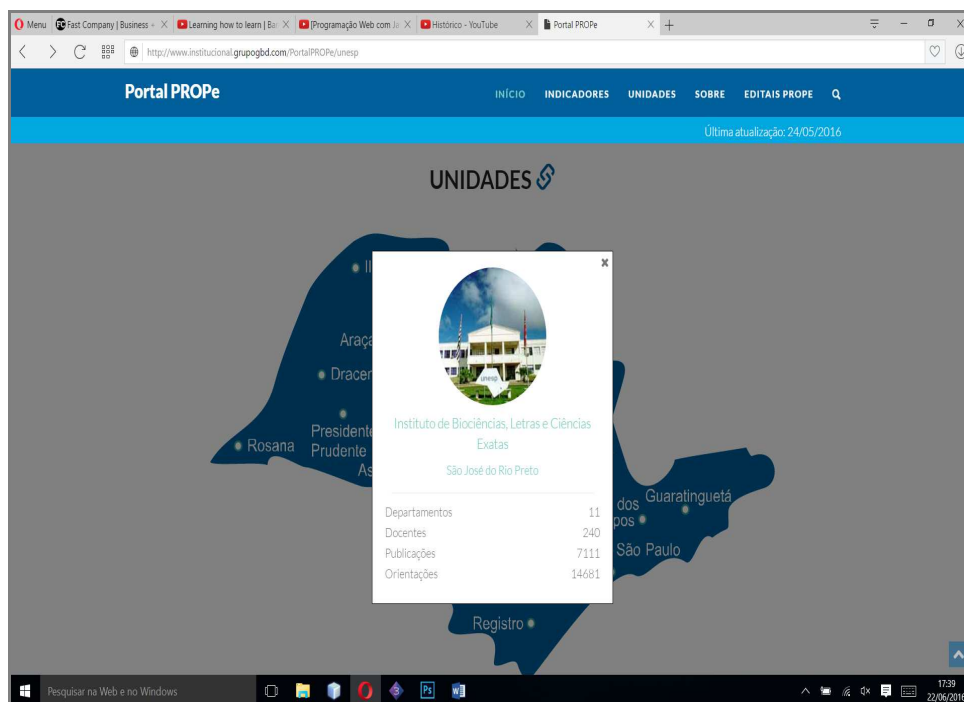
Menu | Fast Company | Business + ✕ | Learning how to learn | Bar ✕ | [Programação Web com Ja ✕ | Histórico - YouTube ✕ | Portal PROPe ✕ +

http://www.institucional.grupogbd.com/PortalPROPe/unesp

Portal PROPe

INÍCIO INDICADORES UNIDADES SOBRE EDITAIS PROPE

Última atualização: 24/05/2016

UNIDADES

Il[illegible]

Araça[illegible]

Dracer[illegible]

Rosana

Presidente Prudente

As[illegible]

dos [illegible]pos

Guaratinguetá

São Paulo

Registro

×

unesp

Instituto de Biociências, Letras e Ciências Exatas

São José do Rio Preto

| | |
|---|---|
| Departamentos | 11 |
| Docentes | 240 |
| Publicações | 7111 |
| Orientações | 14681 |

Pesquisar na Web e no Windows

Ps

17:39
22/06/2016